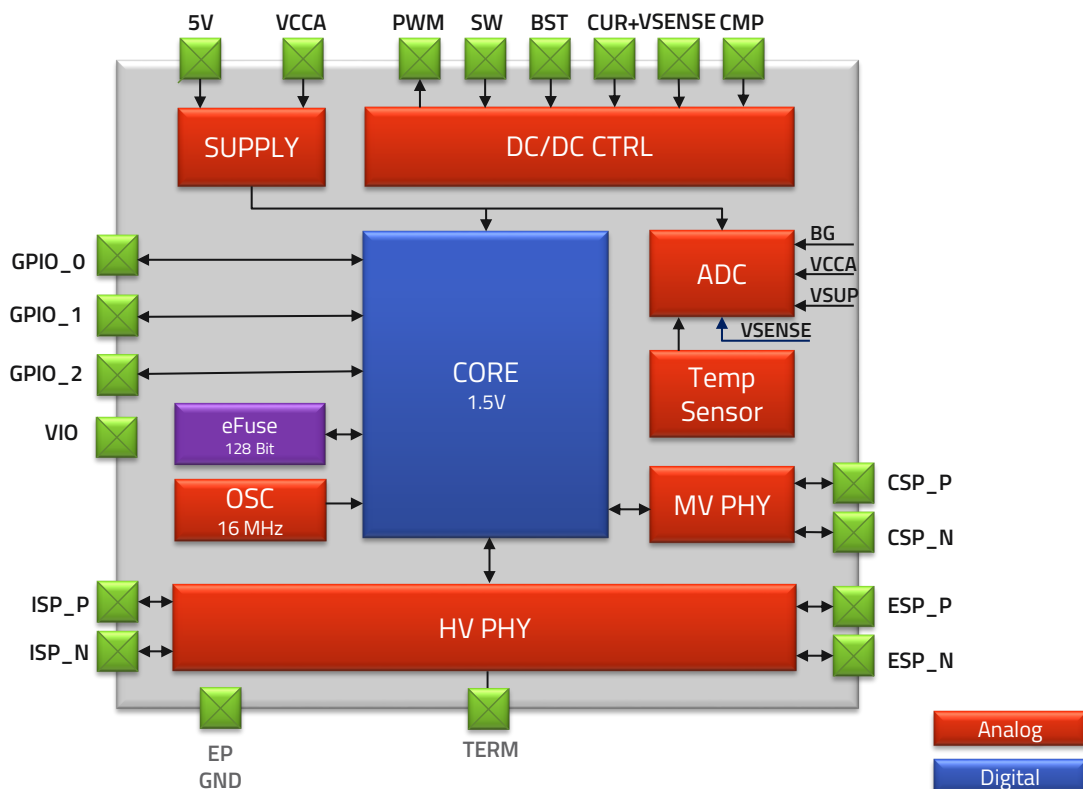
5V
VCCA
PWM
SW
BST
CUR+
VSENSE
CMP

SUPPLY
DC/DC CTRL

GPIO_0
GPIO_1
GPIO_2
VIO

CORE
1.5V

ADC
BG
VCCA
VSUP
VSENSE

Temp Sensor

eFuse
128 Bit

OSC
16 MHz

MV PHY
CSP_P
CSP_N

ISP_P
ISP_N
HV PHY
ESP_P
ESP_N

EP
GND
TERM

Analog
Digital